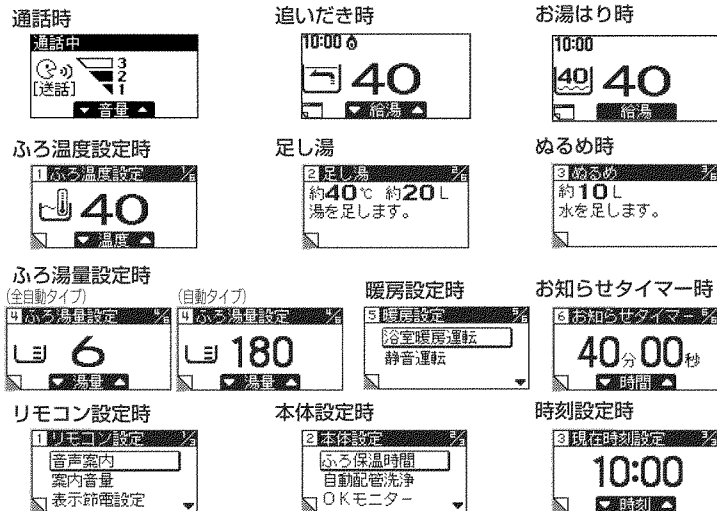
通話時

通話中

3
2
1
[送話]
▼ 音量 ▲

追いだき時

10:00

40
▼ 給湯 ▲

お湯はり時

10:00

40
40
給湯

ふろ温度設定時

1 ふろ温度設定 1/6

40
▼ 温度 ▲

足し湯

2 足し湯 2/6
約40℃ 約20L
湯を足します。

ぬるめ時

3 ぬるめ 3/6
約10L
水を足します。

ふろ湯量設定時
(全自動タイプ)

4 ふろ湯量設定 4/6

6
▼ 湯量 ▲

(自動タイプ)

4 ふろ湯量設定 4/6

180
▼ 湯量 ▲

暖房設定時

5 暖房設定 5/6
浴室暖房運転
静音運転

お知らせタイマー時

6 お知らせタイマー 6/6
40分00秒
▼ 時間 ▲

リモコン設定時

1 リモコン設定 1/3
音声案内
案内音量
表示節電設定

本体設定時

2 本体設定 2/3
ふろ保温時間
自動配管洗浄
OKモニター

時刻設定時

3 現在時刻設定 3/3
10:00
▼ 時刻 ▲